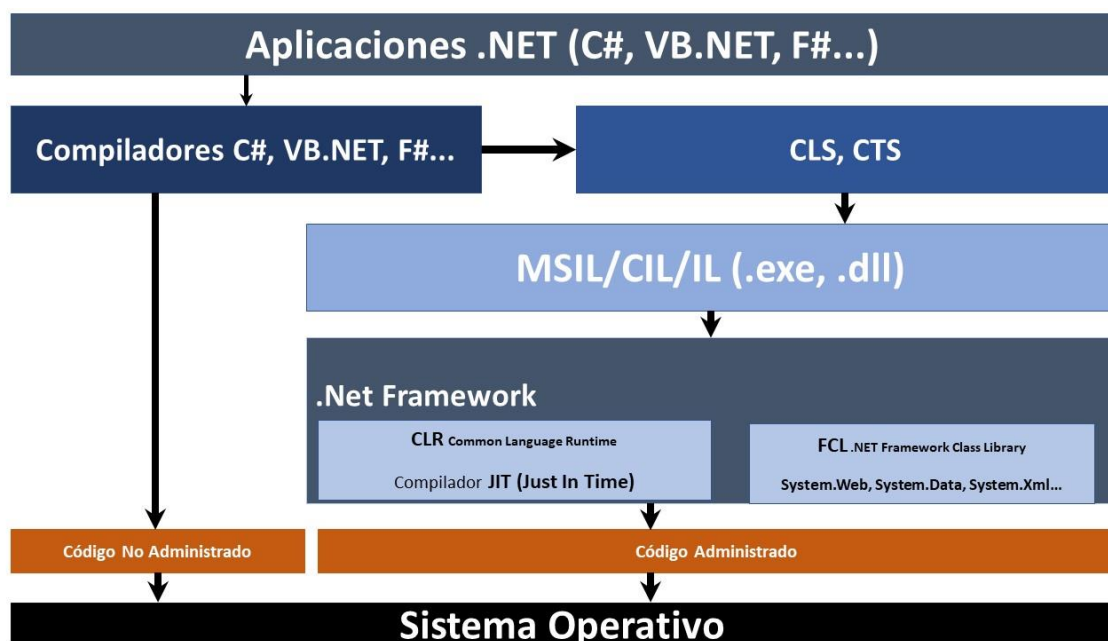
Aplicaciones .NET (C#, VB.NET, F#...)

Compiladores C#, VB.NET, F#...

CLS, CTS

MSIL/CIL/IL (.exe, .dll)

.Net Framework

CLR Common Language Runtime

Compilador JIT (Just In Time)

FCL .NET Framework Class Library

System.Web, System.Data, System.Xml...

Código No Administrado

Código Administrado

Sistema Operativo